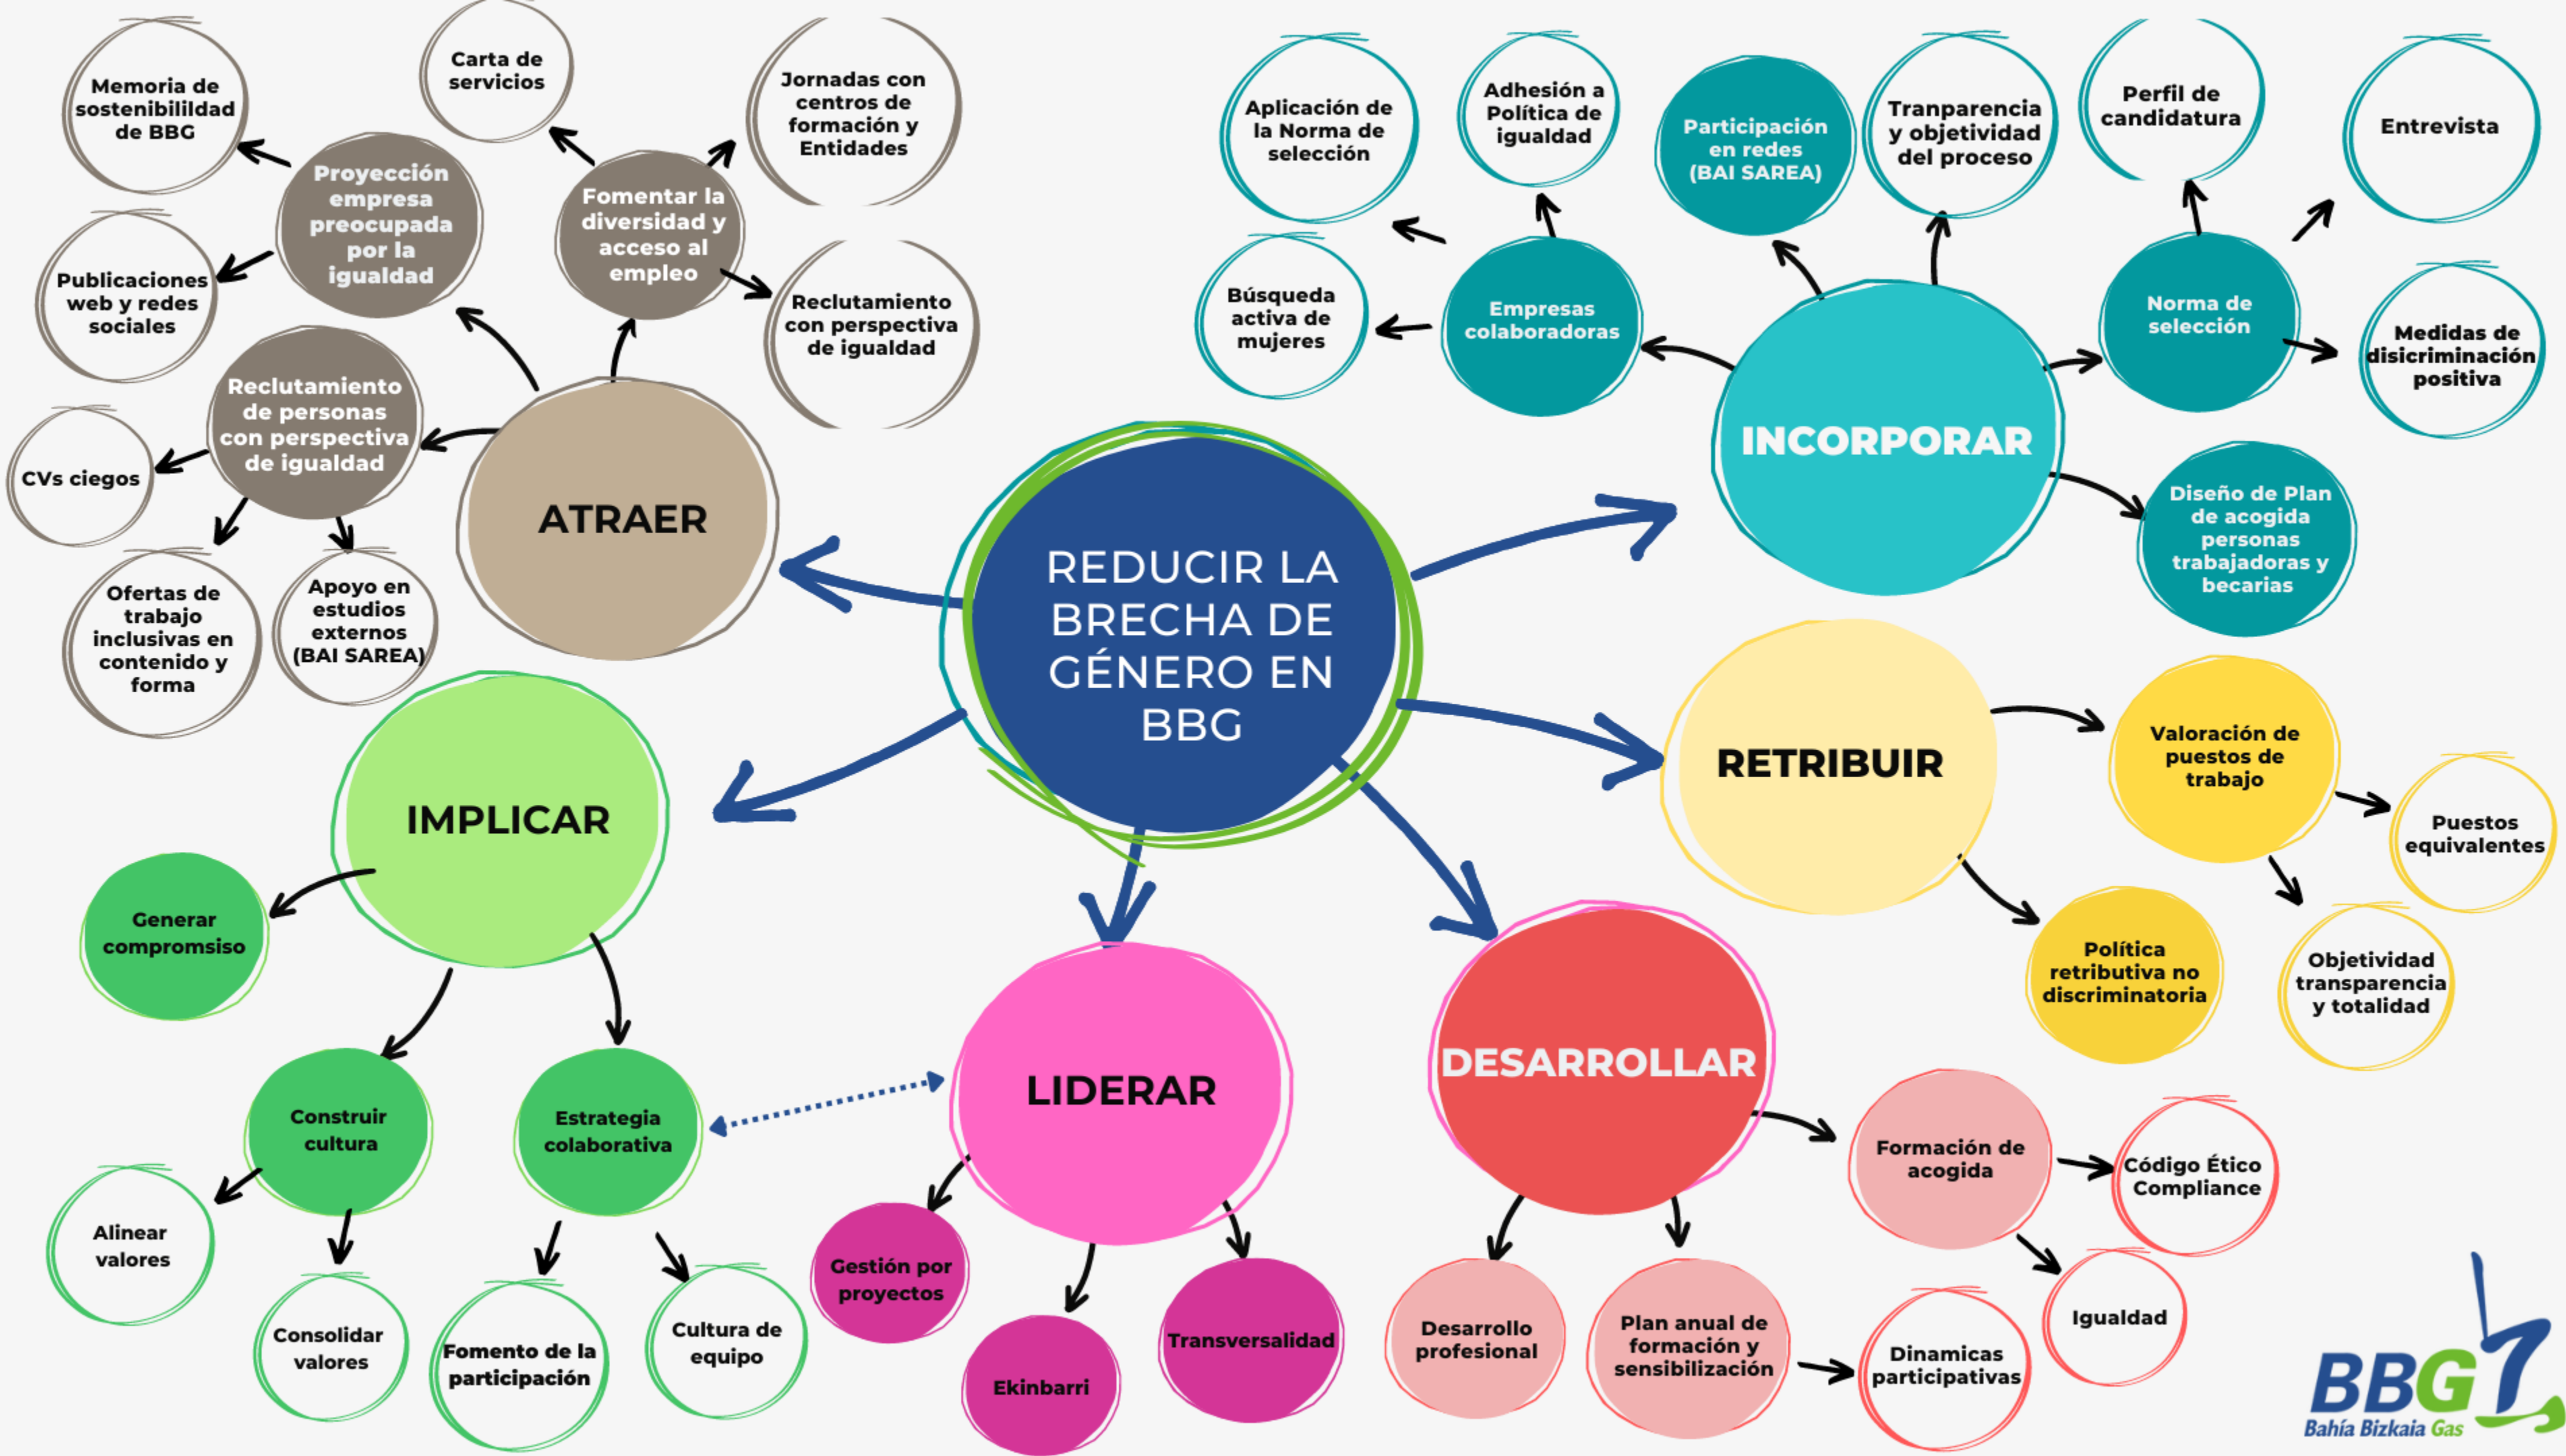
REDUCIR LA BRECHA DE GÉNERO EN BBG

ATRAER

Proyección empresa preocupada por la igualdad

Memoria de sostenibililidad de BBG

Publicaciones web y redes sociales

Fomentar la diversidad y acceso al empleo

Carta de servicios

Jornadas con centros de formación y Entidades

Reclutamiento con perspectiva de igualdad

Reclutamiento de personas con perspectiva de igualdad

CVs ciegos

Ofertas de trabajo inclusivas en contenido y forma

Apoyo en estudios externos (BAI SAREA)

INCORPORAR

Empresas colaboradoras

Aplicación de la Norma de selección

Adhesión a Política de igualdad

Búsqueda activa de mujeres

Participación en redes (BAI SAREA)

Tranparencia y objetividad del proceso

Norma de selección

Perfil de candidatura

Entrevista

Medidas de disicriminación positiva

Diseño de Plan de acogida personas trabajadoras y becarias

RETRIBUIR

Valoración de puestos de trabajo

Puestos equivalentes

Objetividad transparencia y totalidad

Política retributiva no discriminatoria

DESARROLLAR

Formación de acogida

Código Ético Compliance

Igualdad

Desarrollo profesional

Plan anual de formación y sensibilización

Dinamicas participativas

LIDERAR

Gestión por proyectos

Ekinbarri

Transversalidad

IMPLICAR

Generar compromsiso

Construir cultura

Alinear valores

Consolidar valores

Estrategia colaborativa

Fomento de la participación

Cultura de equipo

BBG
Bahía Bizkaia Gas